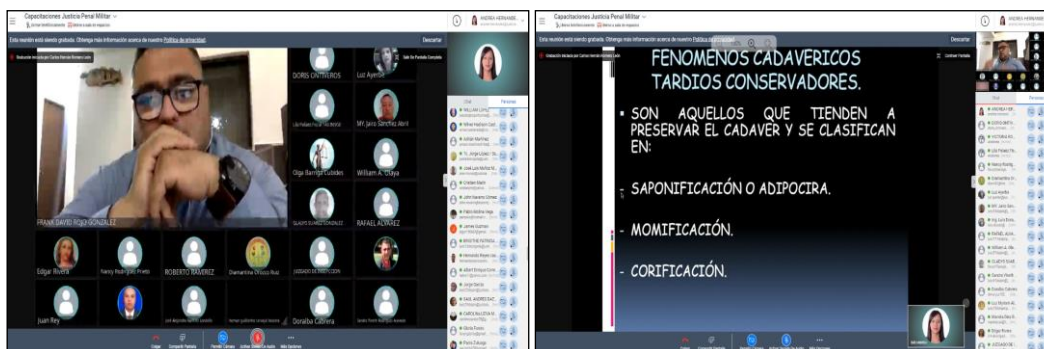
Capacitaciones Justicia Penal Militar

Esta reunión está siendo grabada. Obtenga más información acerca de nuestro Política de privacidad.

Descartar

DORIS CONTRERAS

Luz Ayense

FRANK DAVID ROJO GONZALEZ

MY. Jairo Sánchez Abril

Olga Barriga Cubides

William A. Olaya

RAFAEL ALVAREZ

Edgar Rivera

Nancy Rodríguez Prieto

ROBERTO RAMIREZ

Diamantina Orozco Ruiz

Juan Rey

Doraiba Cabrera

Capacitaciones Justicia Penal Militar

Esta reunión está siendo grabada. Obtenga más información acerca de nuestro Política de privacidad.

Descartar

FENOMENOS CADAVERICOS TARDIOS CONSERVADORES.

• SON AQUELLOS QUE TIENDEN A PRESERVAR EL CADAVER Y SE CLASIFICAN EN:

- SAPONIFICACIÓN O ADIPOCIRA.

- MOMIFICACIÓN.

- CORIFICACIÓN.

ANDREA HERNANDEZ